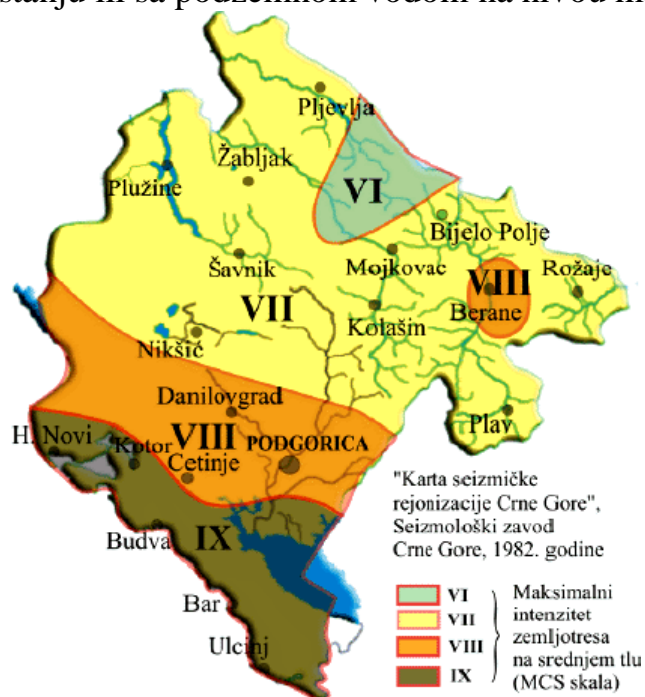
stanju ili sa podzemnom vodom na nivou m

Pljevlja
Žabljak
Plužine
VI
Bijelo Polje
Šavnik
Mojkovac
Rožaje
VIII
VII
Kolašin
Berane
Nikšić
Danilovgrad
Plav
H. Novi
Kotor
VIII
PODGORICA
Cetinje
"Karta seizmičke rejonizacije Crne Gore", Seizmološki zavod Crne Gore, 1982. godine
Budva
IX
Bar
Ulcinj
VI
VII
VIII
IX
Maksimalni intenzitet zemljotresa na srednjem tlu (MCS skala)